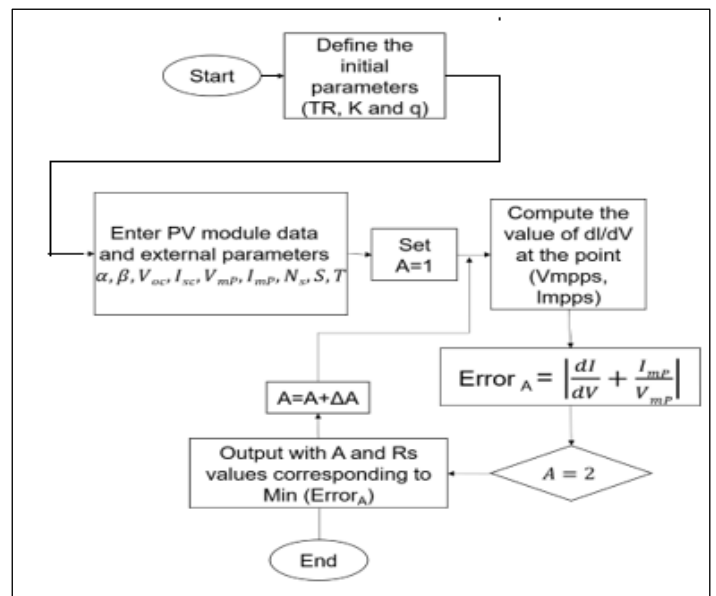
Start

Define the initial parameters (TR, K and q)

Enter PV module data and external parameters $\alpha, \beta, V_{oc}, I_{sc}, V_{mP}, I_{mP}, N_s, S, T$

Set A=1

Compute the value of dI/dV at the point (Vmpps, Impps)

Error $_A$ = $\left|\frac{dI}{dV} + \frac{I_{mP}}{V_{mP}}\right|$

$A = 2$

A=A+ΔA

Output with A and Rs values corresponding to Min (Error$_A$)

End